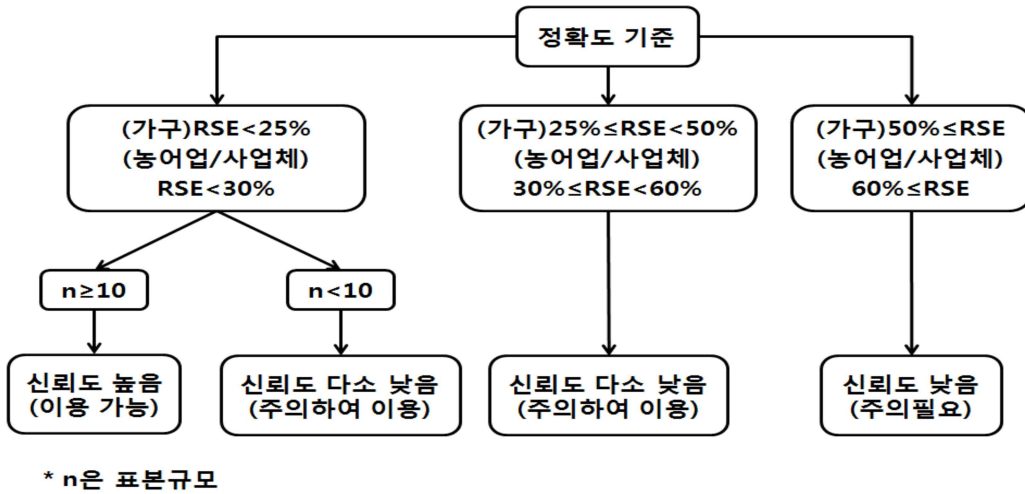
정확도 기준

(가구)RSE<25%
(농어업/사업체)
RSE<30%

(가구)25%≤RSE<50%
(농어업/사업체)
30%≤RSE<60%

(가구)50%≤RSE
(농어업/사업체)
60%≤RSE

n≥10

n<10

신뢰도 높음
(이용 가능)

신뢰도 다소 낮음
(주의하여 이용)

신뢰도 다소 낮음
(주의하여 이용)

신뢰도 낮음
(주의필요)

* n은 표본규모